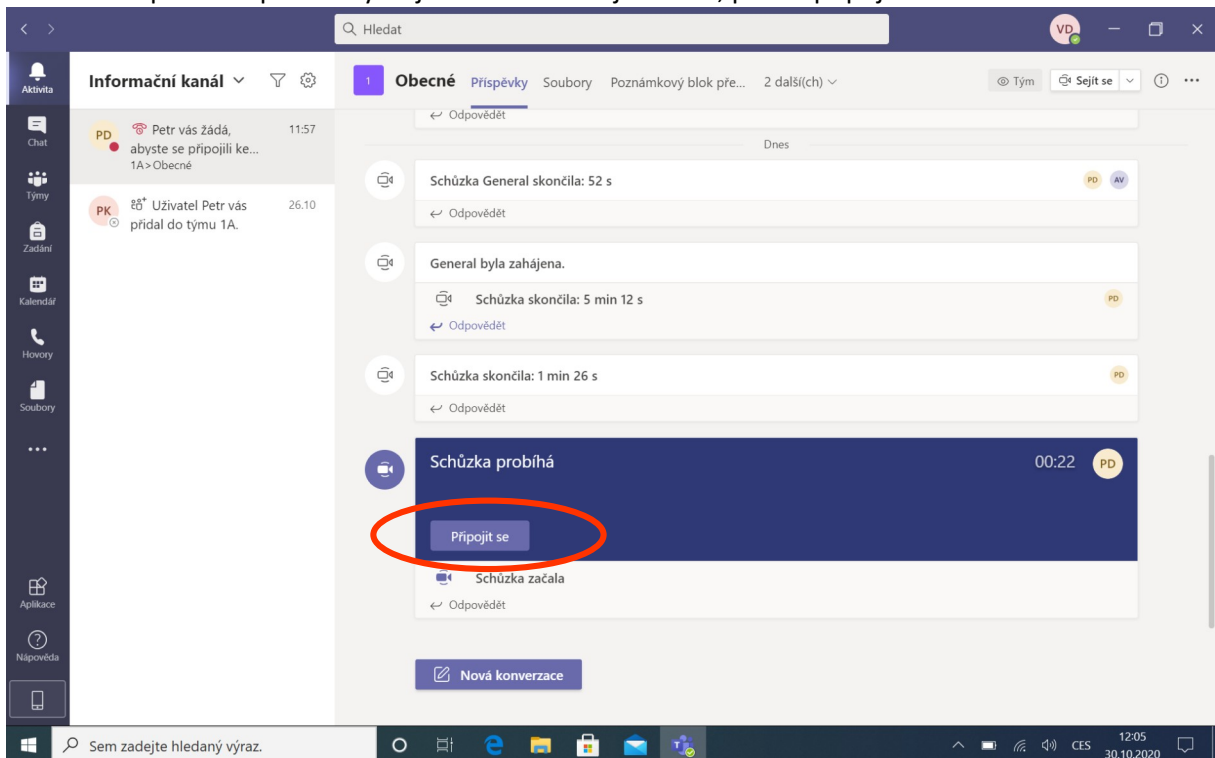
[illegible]

Hledat

VD

Aktivita
Chat
Týmy
Zadání
Kalendář
Hovory
Soubory
...
Aplikace
Nápověda

Informační kanál

PD Petr vás žádá, abyste se připojili ke... 11:57
1A > Obecné

PK Uživatel Petr vás přidal do týmu 1A. 26.10

1 Obecné Příspěvky Soubory Poznámkový blok pře... 2 další(ch)

Tým Sejít se

Odpovědět

Dnes

Schůzka General skončila: 52 s PD AV
Odpovědět

General byla zahájena.
Schůzka skončila: 5 min 12 s PD
Odpovědět

Schůzka skončila: 1 min 26 s PD
Odpovědět

Schůzka probíhá 00:22 PD
Připojit se
Schůzka začala
Odpovědět

Nová konverzace

Sem zadejte hledaný výraz.

CES 12:05 30.10.2020